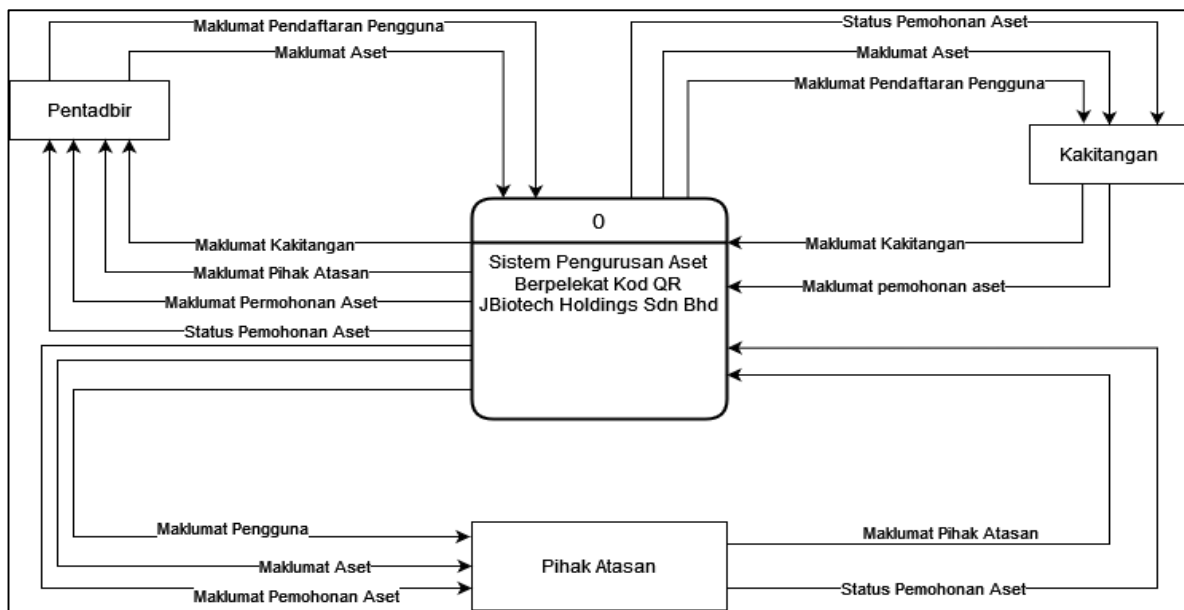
Maklumat Pendaftaran Pengguna

Maklumat Aset

Pentadbir

Status Pemohonan Aset

Maklumat Aset

Maklumat Pendaftaran Pengguna

Kakitangan

0

Maklumat Kakitangan

Maklumat Pihak Atasan

Maklumat Permohonan Aset

Status Pemohonan Aset

Sistem Pengurusan Aset Berpelekat Kod QR JBiotech Holdings Sdn Bhd

Maklumat Kakitangan

Maklumat pemohonan aset

Maklumat Pengguna

Maklumat Aset

Maklumat Pemohonan Aset

Pihak Atasan

Maklumat Pihak Atasan

Status Pemohonan Aset